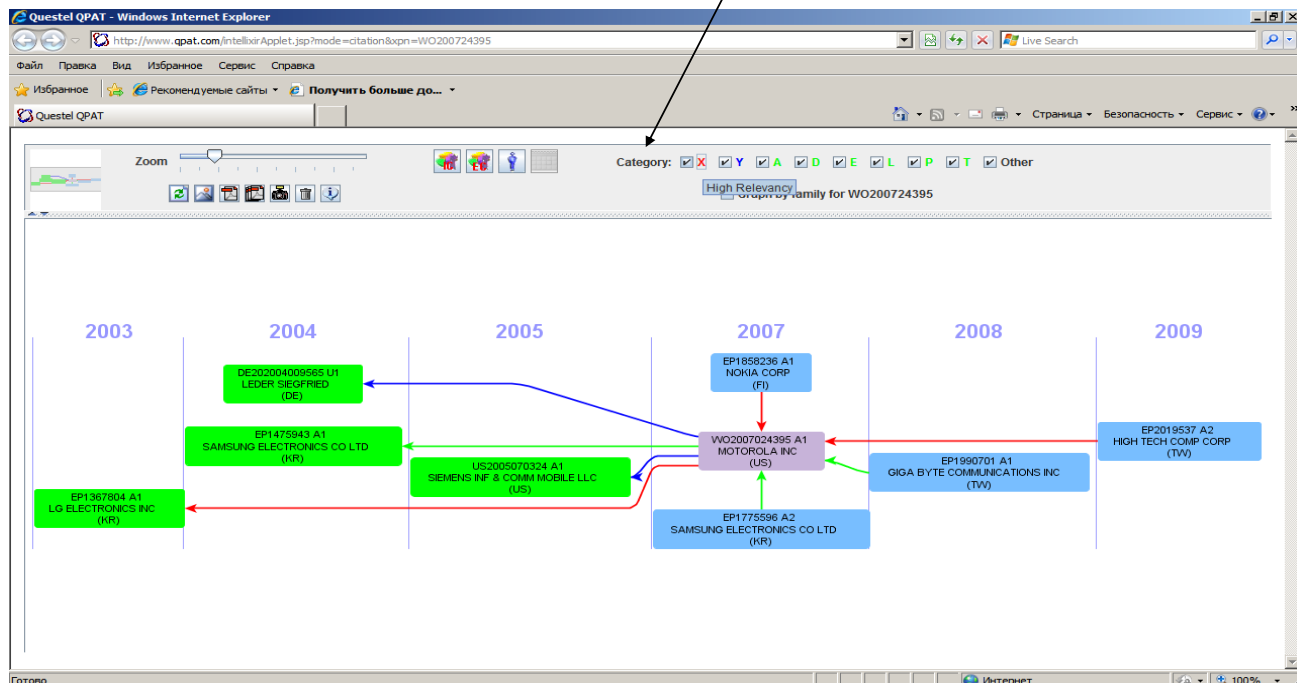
Questel QPAT - Windows Internet Explorer

http://www.qpat.com/intellixirApplet.jsp?mode=citation&xpn=WO200724395

Live Search

Файл Правка Вид Избранное Сервис Справка

Избранное Рекомендуемые сайты Получить больше до...

Questel QPAT

Страница Безопасность Сервис

Zoom

Category: X Y A D E L P T Other

High Relevancy

Graph by family for WO200724395

2003 2004 2005 2007 2008 2009

DE202004009565 U1
LEDER SIEGFRIED
(DE)

EP1858236 A1
NOKIA CORP
(FI)

EP1475943 A1
SAMSUNG ELECTRONICS CO LTD
(KR)

WO2007024395 A1
MOTOROLA INC
(US)

EP2019537 A2
HIGH TECH COMP CORP
(TW)

US2005070324 A1
SIEMENS INF & COMM MOBILE LLC
(US)

EP1990701 A1
GIGA BYTE COMMUNICATIONS INC
(TW)

EP1367804 A1
LG ELECTRONICS INC
(KR)

EP1775596 A2
SAMSUNG ELECTRONICS CO LTD
(KR)

Готово

Интернет

100%